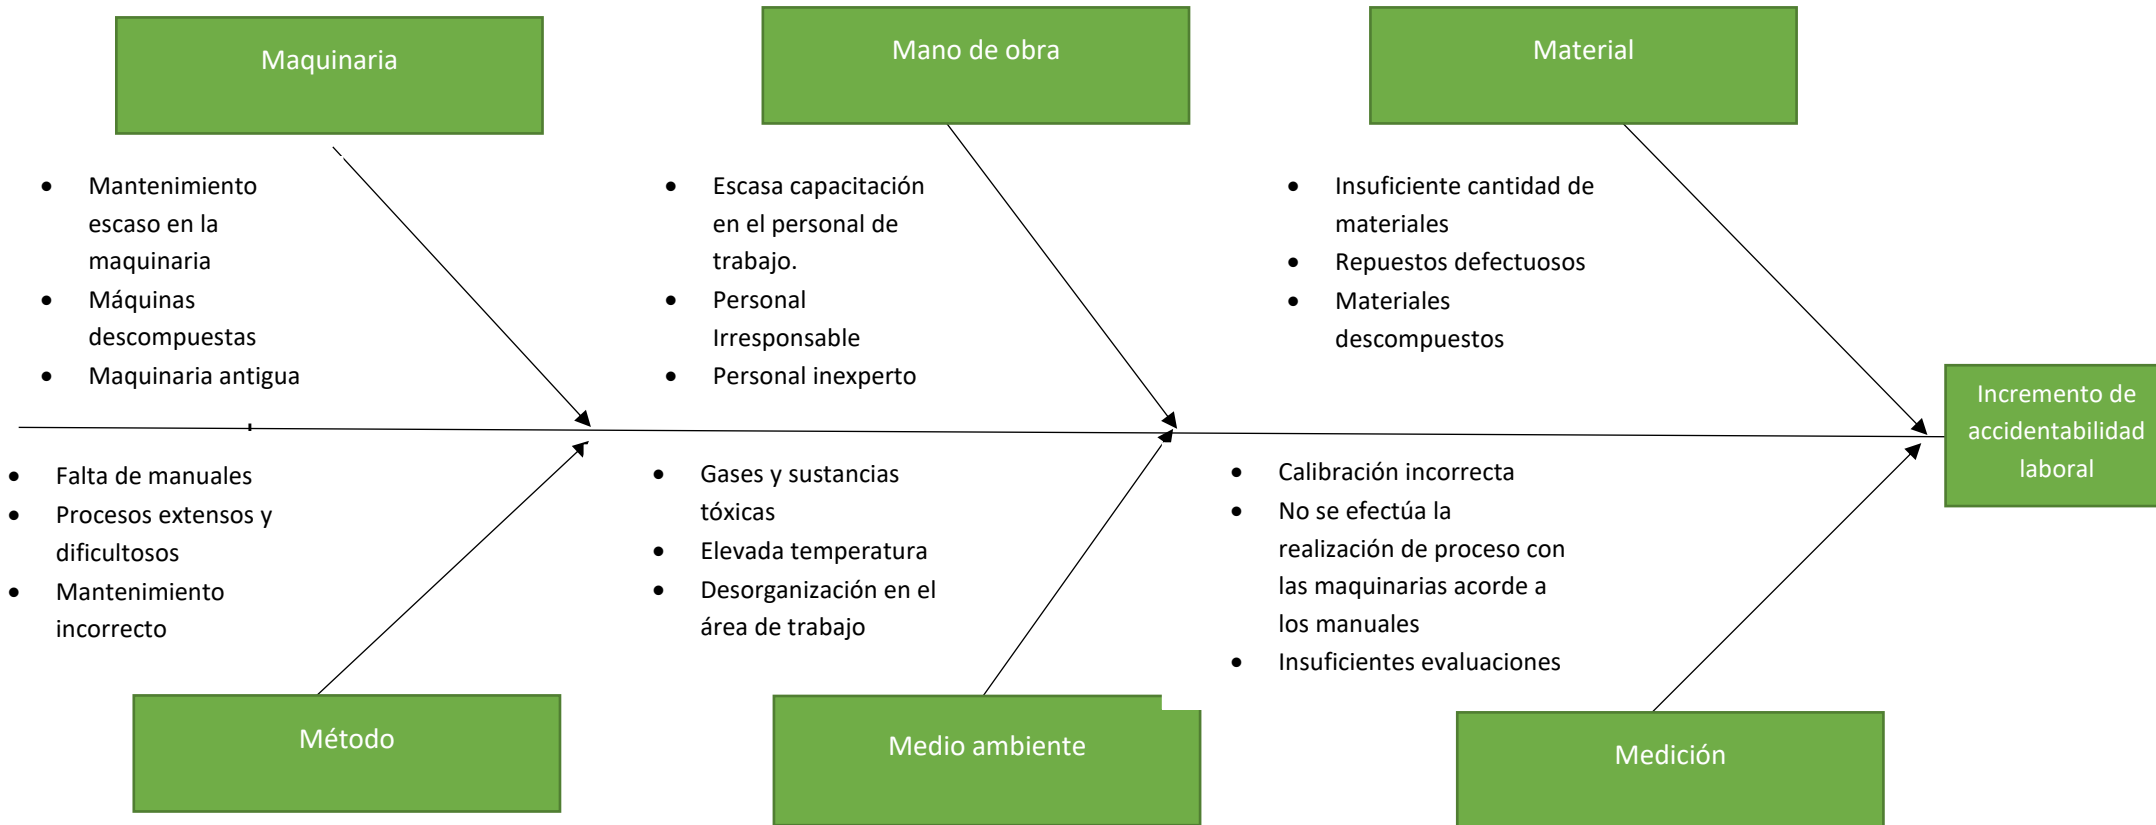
Maquinaria

- Mantenimiento escaso en la maquinaria
- Máquinas descompuestas
- Maquinaria antigua

Mano de obra

- Escasa capacitación en el personal de trabajo.
- Personal Irresponsable
- Personal inexperto

Material

- Insuficiente cantidad de materiales
- Repuestos defectuosos
- Materiales descompuestos

Incremento de accidentabilidad laboral

- Falta de manuales
- Procesos extensos y dificultosos
- Mantenimiento incorrecto

Método

- Gases y sustancias tóxicas
- Elevada temperatura
- Desorganización en el área de trabajo

Medio ambiente

- Calibración incorrecta
- No se efectúa la realización de proceso con las maquinarias acorde a los manuales
- Insuficientes evaluaciones

Medición